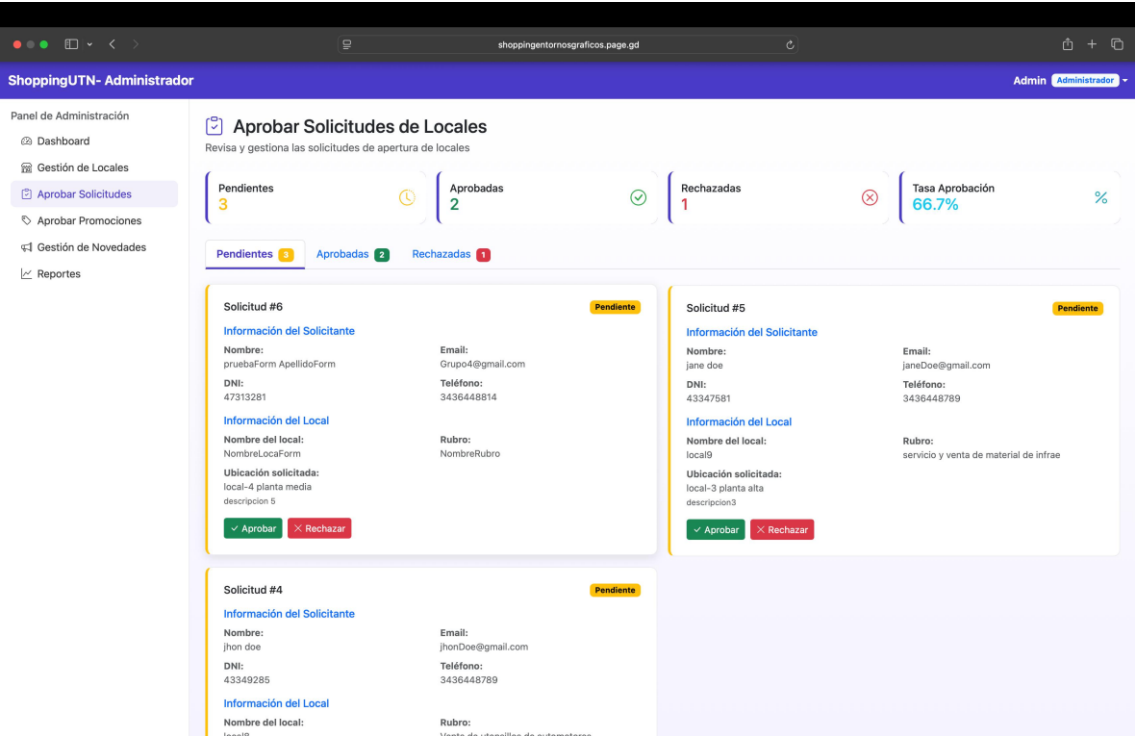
shoppingentornosgraficos.page.gd

ShoppingUTN- Administrador

Admin Administrador

Panel de Administración
Dashboard
Gestión de Locales
Aprobar Solicitudes
Aprobar Promociones
Gestión de Novedades
Reportes

Aprobar Solicitudes de Locales
Revisa y gestiona las solicitudes de apertura de locales

Pendientes
3

Aprobadas
2

Rechazadas
1

Tasa Aprobación
66.7%

%

Pendientes 3 Aprobadas 2 Rechazadas 1

Solicitud #6
Pendiente
Información del Solicitante
Nombre:
pruebaForm ApellidoForm
Email:
Grupo4@gmail.com
DNI:
47313281
Teléfono:
3436448814
Información del Local
Nombre del local:
NombreLocaForm
Rubro:
NombreRubro
Ubicación solicitada:
local-4 planta media
descripcion 5
Aprobar Rechazar

Solicitud #5
Pendiente
Información del Solicitante
Nombre:
jane doe
Email:
janeDoe@gmail.com
DNI:
43347581
Teléfono:
3436448789
Información del Local
Nombre del local:
local9
Rubro:
servicio y venta de material de infrae
Ubicación solicitada:
local-3 planta alta
descripcion3
Aprobar Rechazar

Solicitud #4
Pendiente
Información del Solicitante
Nombre:
jhon doe
Email:
jhonDoe@gmail.com
DNI:
43349285
Teléfono:
3436448789
Información del Local
Nombre del local:
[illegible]
Rubro:
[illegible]